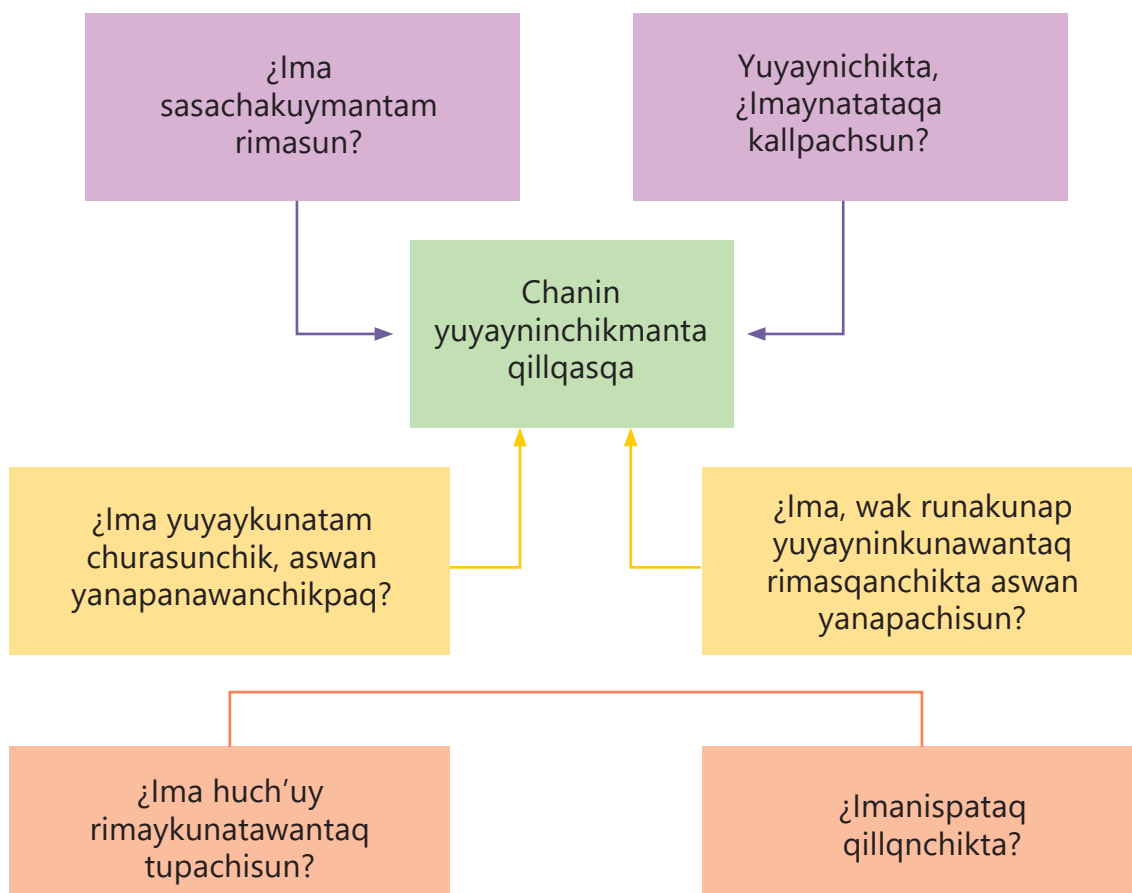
¿Ima sasachakuymantam rimasun?

Yuyaynichikta, ¿Imaynatataqa kallpachsun?

Chanin yuyayninchikmanta qillqasqa

¿Ima yuyaykunatam churasunchik, aswan yanapanawanchikpaq?

¿Ima, wak runakunap yuyayninkunawantaq rimasqanchikta aswan yanapachisun?

¿Ima huch’uy rimaykunatawantaq tupachisun?

¿Imanispataq qillqnchikta?